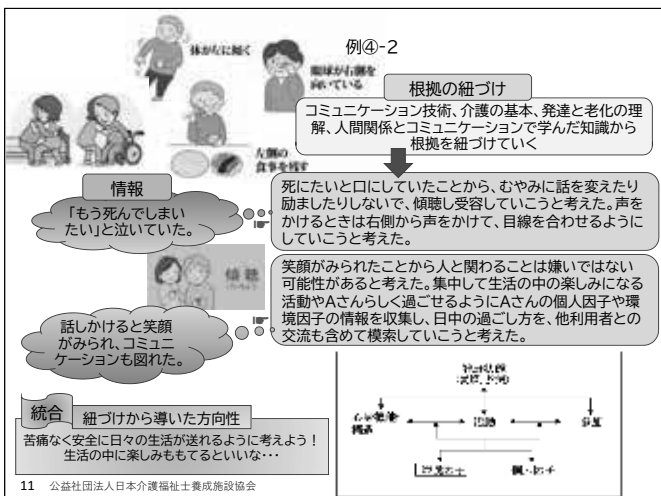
例④-2

体が右に傾く

眼球が右側を向いている

左側の食事を残す

根拠の紐づけ

コミュニケーション技術、介護の基本、発達と老化の理解、人間関係とコミュニケーションで学んだ知識から根拠を紐づけていく

情報

「もう死んでしまいたい」と泣いていた。

死にたいと口にしていたことから、むやみに話を変えたり励ましたりしないで、傾聴し受容していこうと考えた。声をかけるときは右側から声をかけて、目線を合わせるようにしていこうと考えた。

傾聴

話しかけると笑顔がみられ、コミュニケーションも図れた。

笑顔がみられたことから人と関わることは嫌いではない可能性があると考えた。集中して生活の中の楽しみになる活動やAさんらしく過ごせるようにAさんの個人因子や環境因子の情報を収集し、日中の過ごし方を、他利用者との交流も含めて模索していこうと考えた。

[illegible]

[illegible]

活動

参加

環境因子

個人因子

統合 紐づけから導いた方向性

苦痛なく安全に日々の生活が送れるように考えよう！
生活の中に楽しみももてるといいな・・・

11 公益社団法人日本介護福祉士養成施設協会